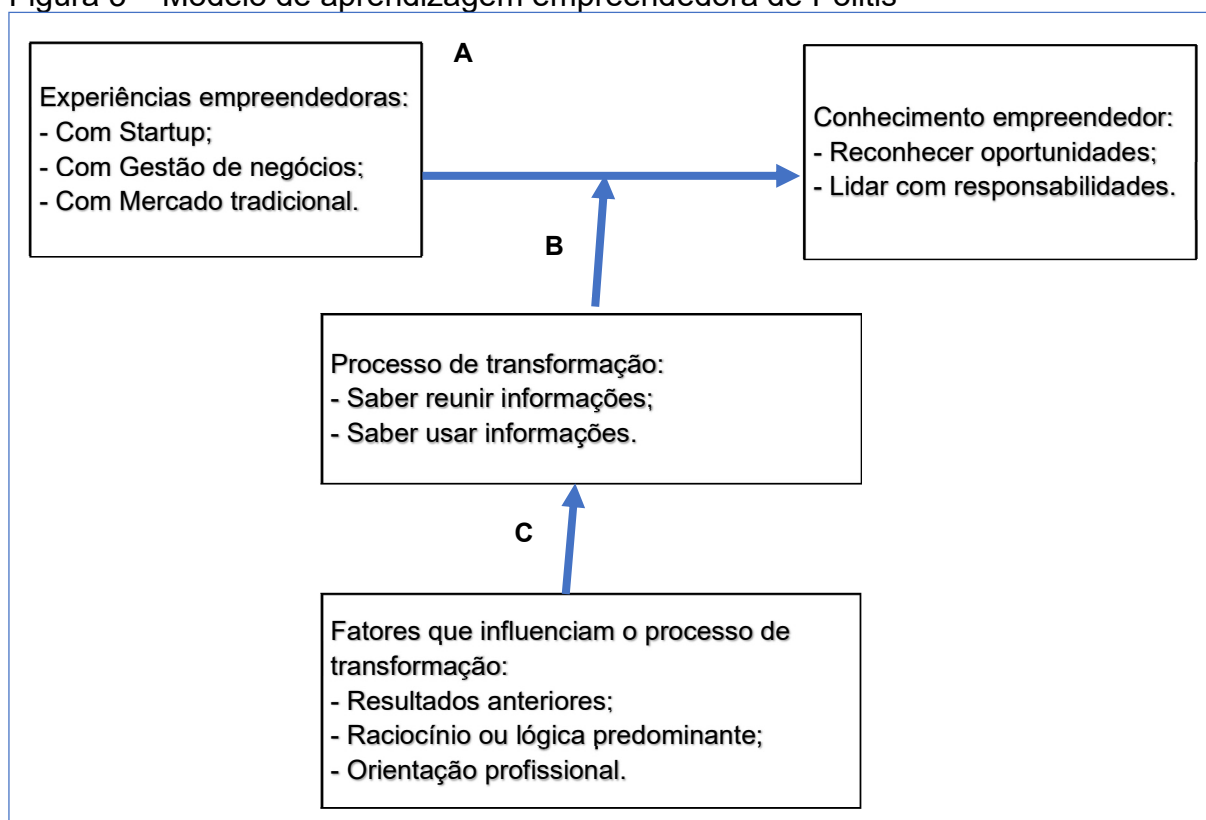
Figura 6 – Modelo de aprendizagem empreendedora de Politis

Experiências empreendedoras:
- Com Startup;
- Com Gestão de negócios;
- Com Mercado tradicional.

A

Conhecimento empreendedor:
- Reconhecer oportunidades;
- Lidar com responsabilidades.

B

Processo de transformação:
- Saber reunir informações;
- Saber usar informações.

C

Fatores que influenciam o processo de transformação:
- Resultados anteriores;
- Raciocínio ou lógica predominante;
- Orientação profissional.